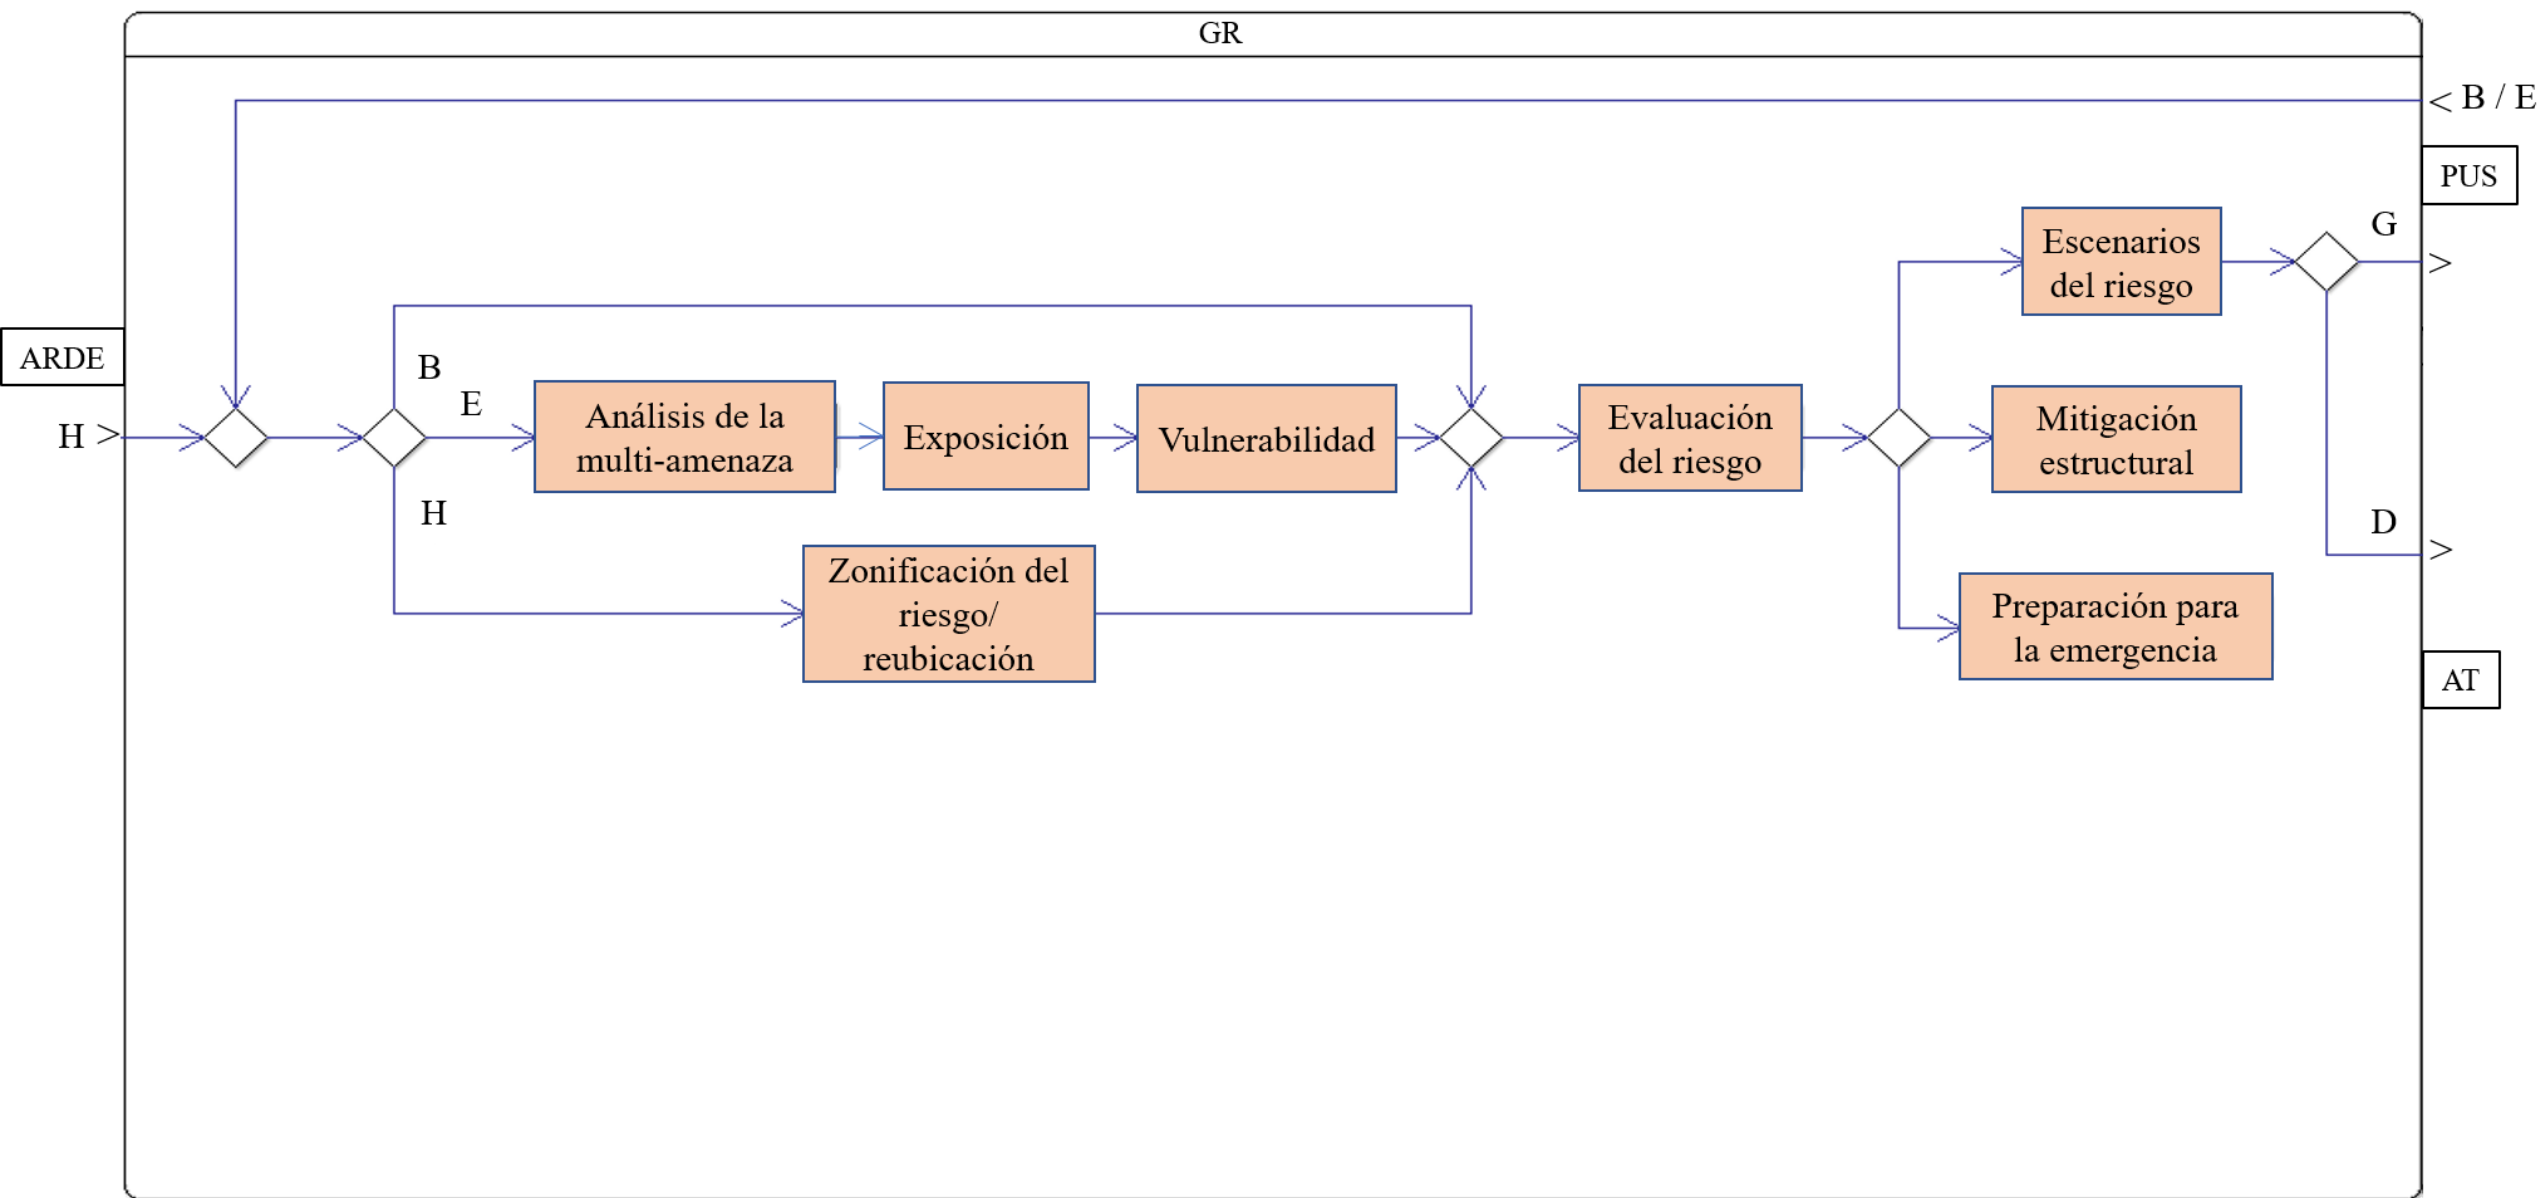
GR

< B / E

PUS

ARDE

H >

B

E

H

Análisis de la multi-amenaza

Exposición

Vulnerabilidad

Zonificación del riesgo/ reubicación

Evaluación del riesgo

Escenarios del riesgo

Mitigación estructural

Preparación para la emergencia

G

>

D

>

AT